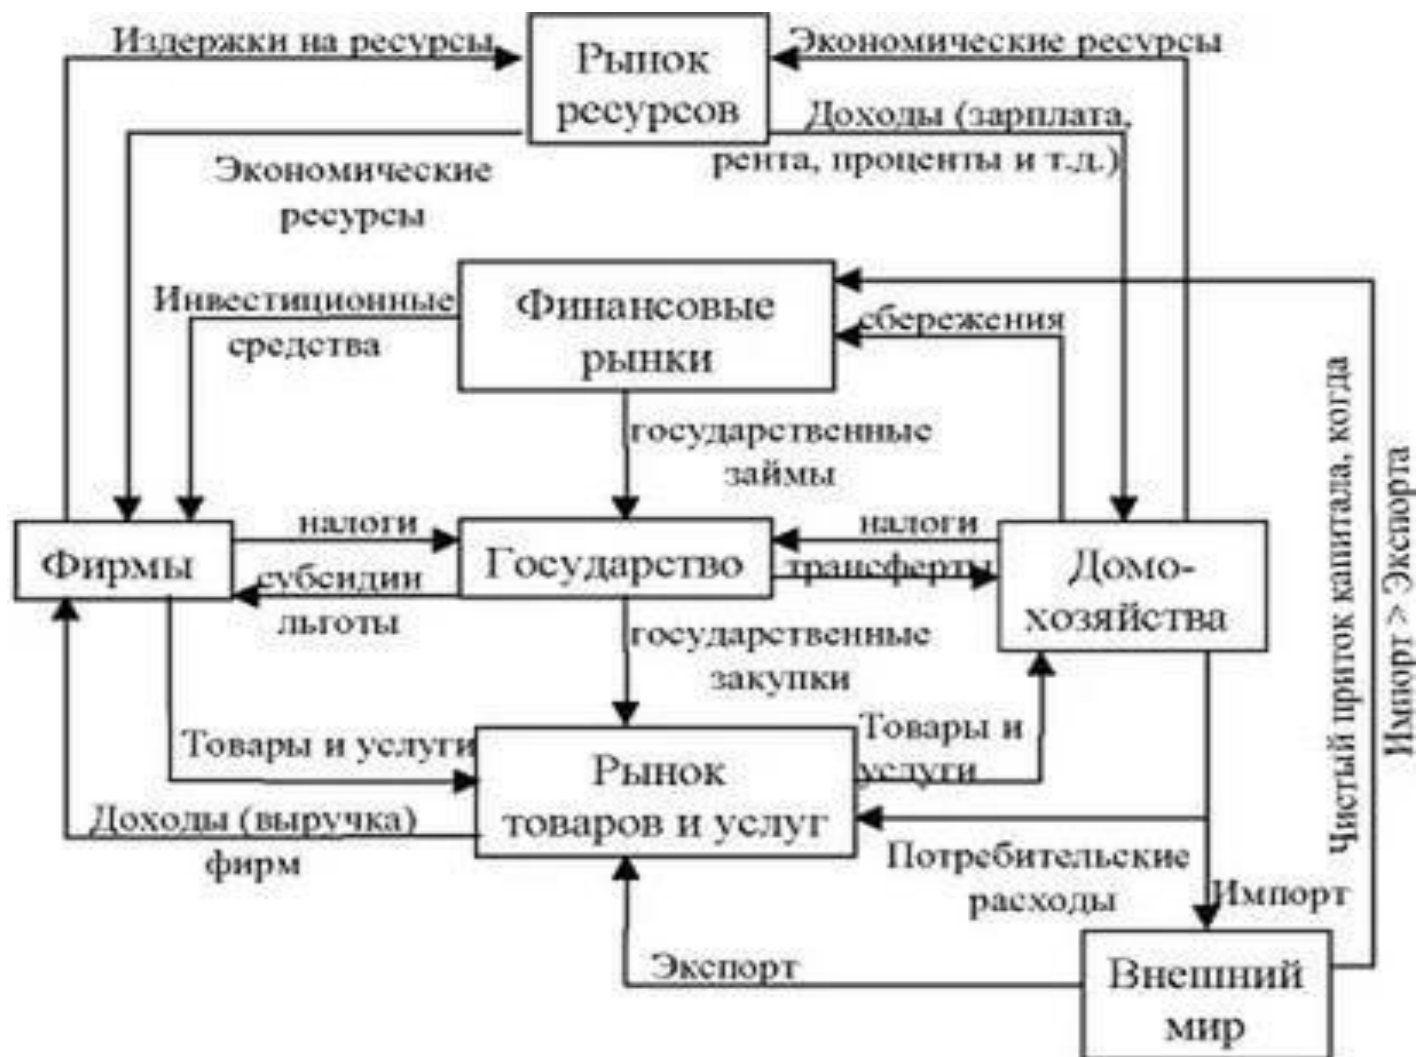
Издержки на ресурсы

Рынок ресурсов

Экономические ресурсы

Доходы (зарплата, рента, проценты и т.д.)

Экономические ресурсы

Инвестиционные средства

Финансовые рынки

сбережения

государственные займы

Чистый приток капитала, когда Импорт > Экспорта

Фирмы

налоги

субсидии льготы

Государство

налоги

трансферты

Домохозяйства

государственные закупки

Товары и услуги

Рынок товаров и услуг

Товары и услуги

Доходы (выручка) фирм

Потребительские расходы

Импорт

Экспорт

Внешний мир